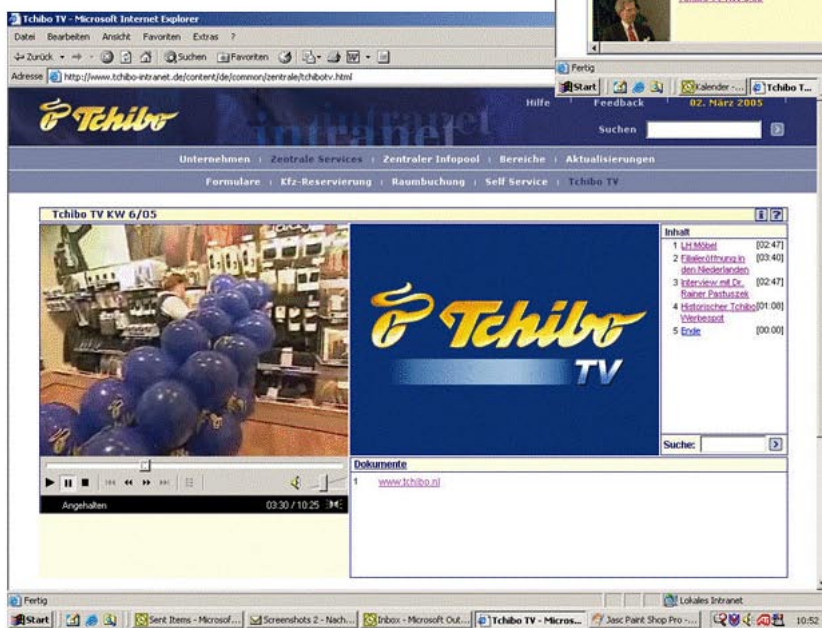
Tchibo TV - Microsoft Internet Explorer

Datei Bearbeiten Ansicht Favoriten Extras ?

Zurück Suchen Favoriten

Adresse http://www.tchibo-intranet.de/content/de/common/zentrale/tchibotv.html

Fertig

Start Kalender - ... Tchibo T...

Tchibo intranet

Hilfe | Feedback | 02. März 2005

Suchen

Unternehmen | Zentrale Services | Zentraler Infopool | Bereiche | Aktualisierungen

Formulare | Kfz-Reservierung | Raumbuchung | Self Service | Tchibo TV

Tchibo TV KW 6/05

Tchibo TV

Inhalt

| | | |
|---|---|---|
| 1 | LH Möbel | [02:47] |
| 2 | Filialeröffnung in den Niederlanden | [03:40] |
| 3 | Interview mit Dr. Rainer Pastuszek | [02:47] |
| 4 | Historischer Tchibo Werbespot | [01:08] |
| 5 | Ende | [00:00] |

Suche:

Dokumente

1 www.tchibo.nl

Angehalten 03:30 / 10:25

Fertig

Lokales Intranet

Start Sent Items - Microsof... Screenshots 2 - Nach... Inbox - Microsoft Out... Tchibo TV - Micros... Jasc Paint Shop Pro -... 10:52